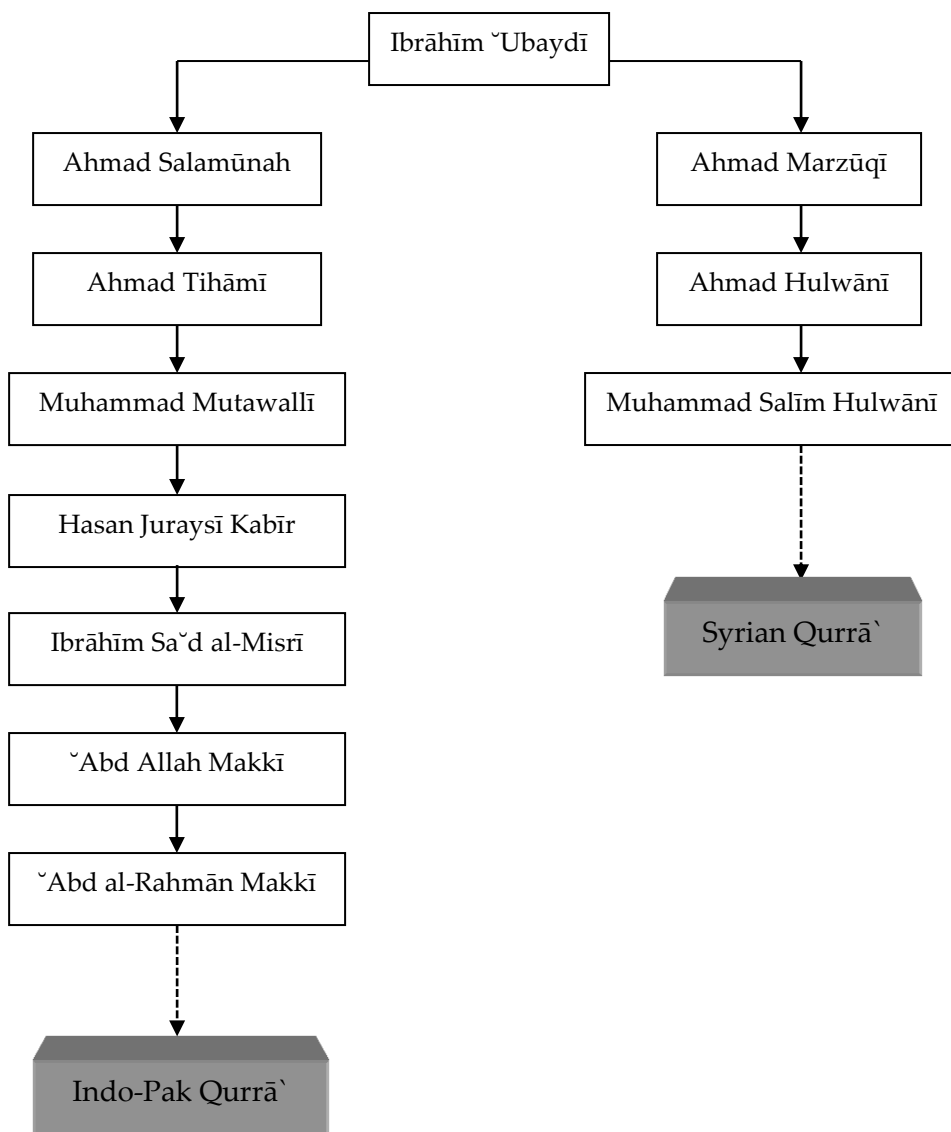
Ibrāhīm ˘Ubaydī

Ahmad Salamūnah

Ahmad Tihāmī

Muhammad Mutawallī

Hasan Juraysī Kabīr

Ibrāhīm Sa˘d al-Misrī

˘Abd Allah Makkī

˘Abd al-Rahmān Makkī

Indo-Pak Qurrā`

Ahmad Marzūqī

Ahmad Hulwānī

Muhammad Salīm Hulwānī

Syrian Qurrā`